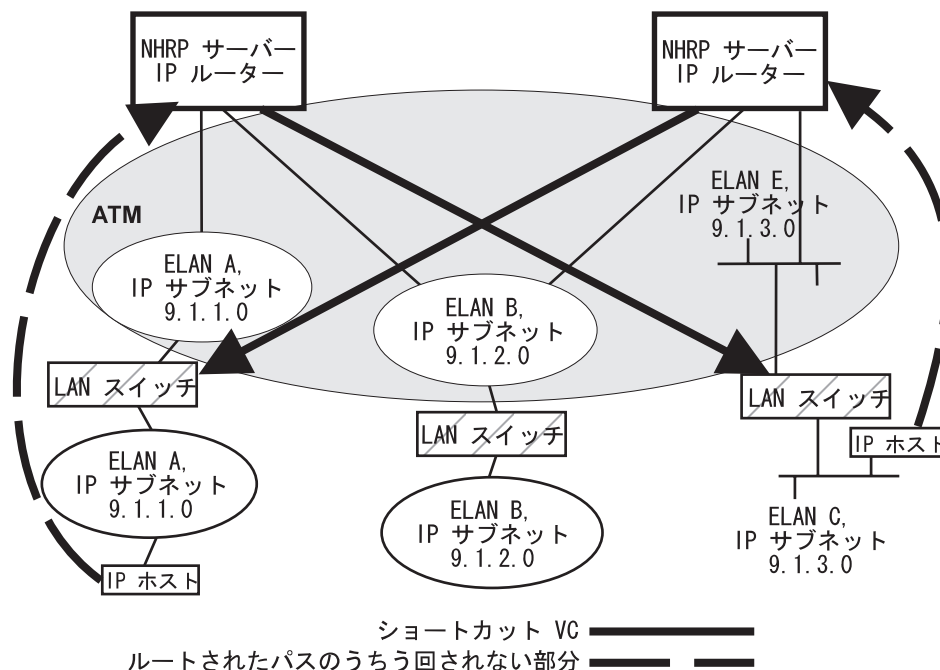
NHRP サーバー
IP ルーター

NHRP サーバー
IP ルーター

ATM

ELAN E,
IP サブネット
9.1.3.0

ELAN A,
IP サブネット
9.1.1.0

ELAN B,
IP サブネット
9.1.2.0

LAN スイッチ

LAN スイッチ

LAN スイッチ

IP ホスト

ELAN A,
IP サブネット
9.1.1.0

ELAN B,
IP サブネット
9.1.2.0

ELAN C,
IP サブネット
9.1.3.0

IP ホスト

ショートカット VC

ルートされたパスのうちう回されない部分